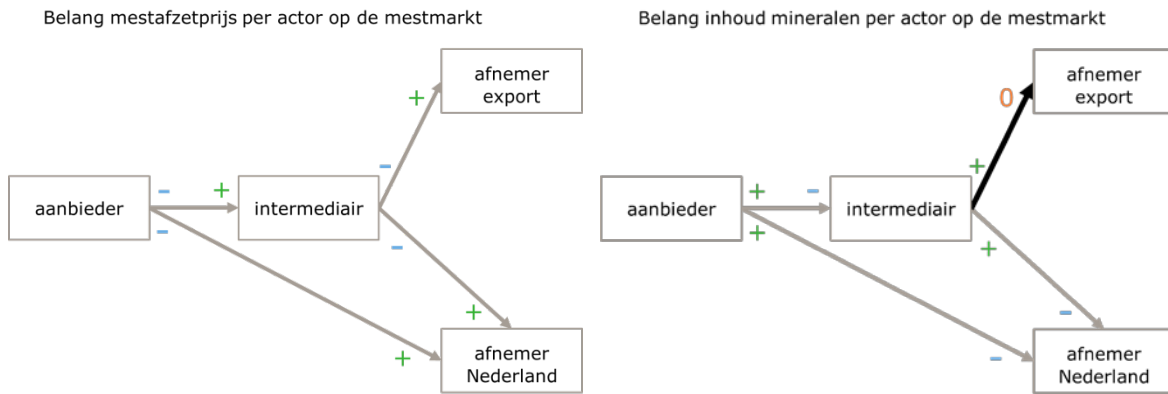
Belang mestafzetprijs per actor op de mestmarkt

afnemer export

+

-

aanbieder - + intermediair

-

-

+

+

afnemer Nederland

Belang inhoud mineralen per actor op de mestmarkt

0

afnemer export

+

aanbieder + - intermediair

+

+

-

-

afnemer Nederland